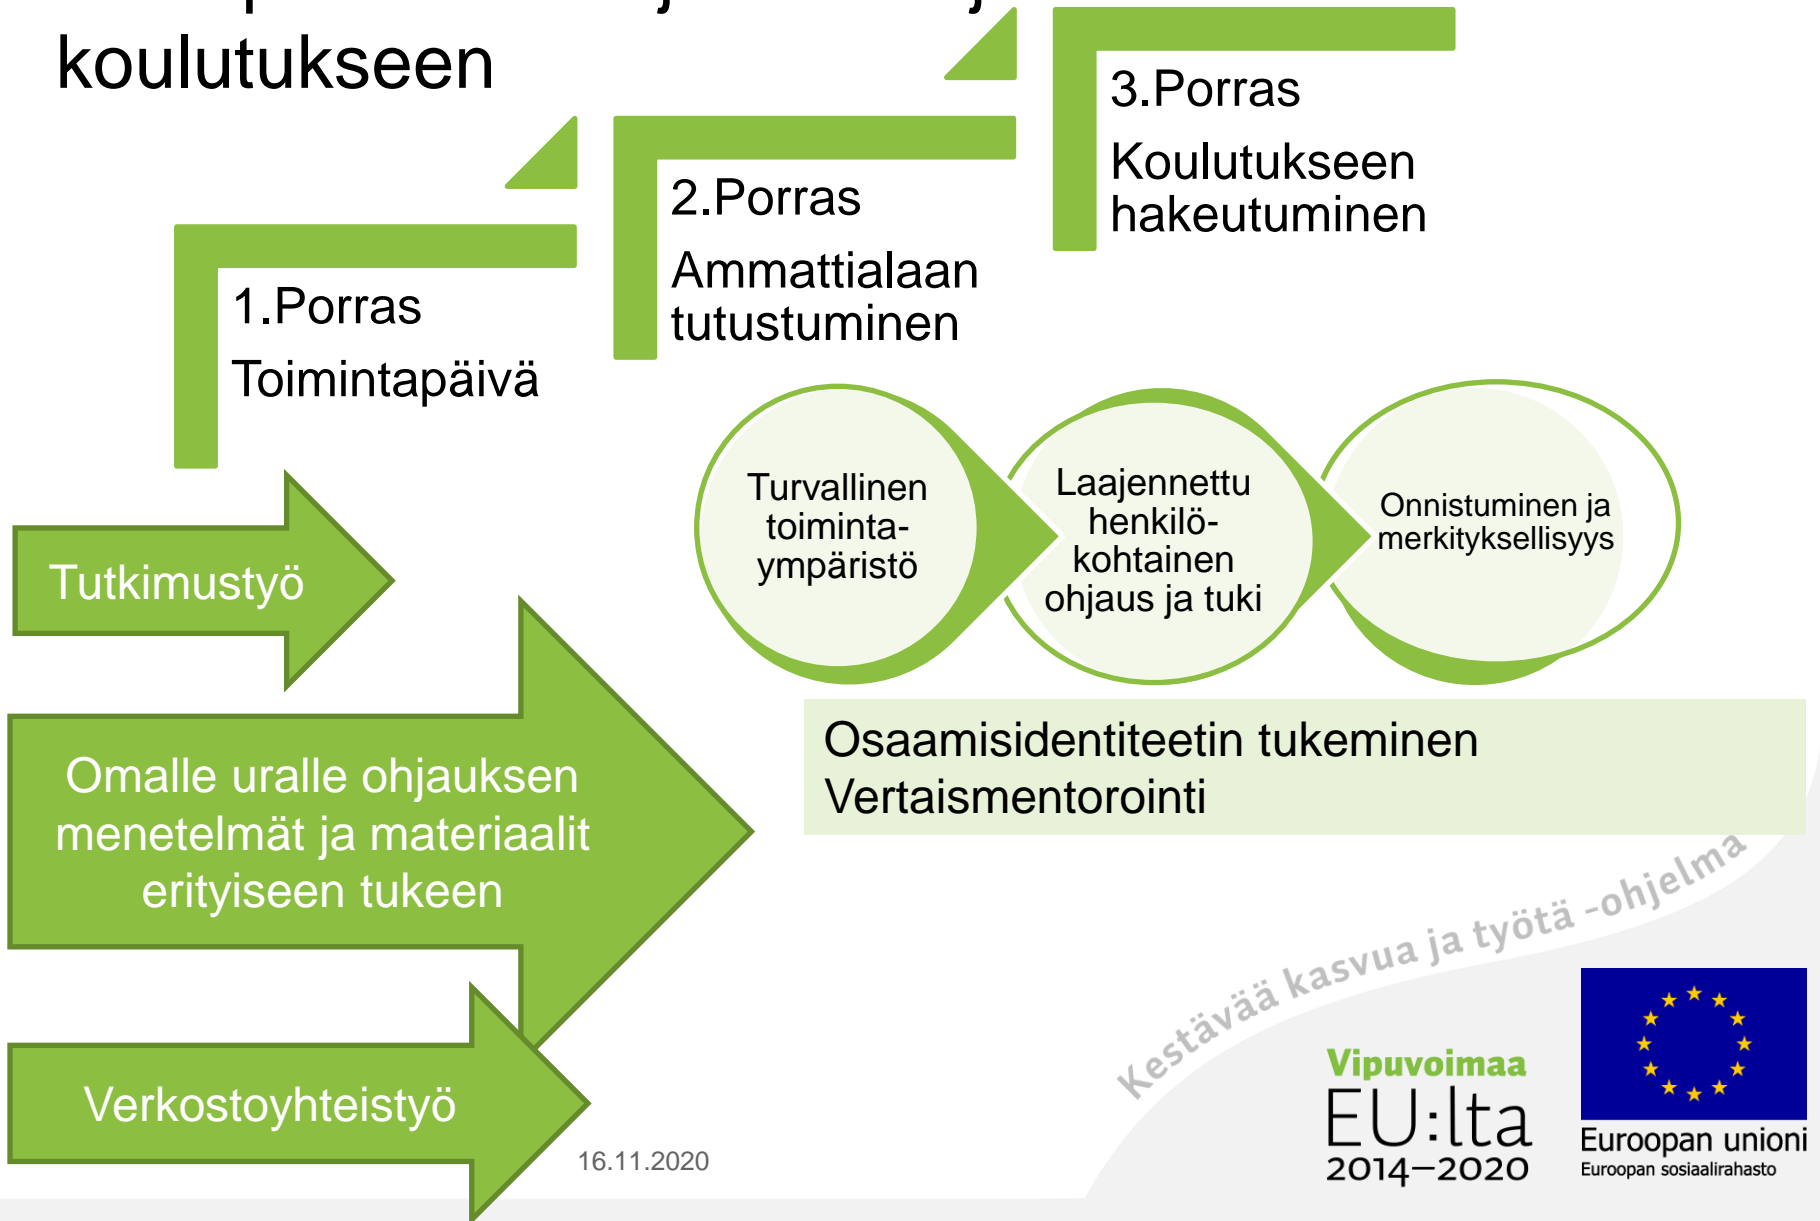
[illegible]
koulutukseen

3.Porras
Koulutukseen hakeutuminen

2.Porras
Ammattialaan tutustuminen

1.Porras
Toimintapäivä

Tutkimustyö

Turvallinen toimintaympäristö

Laajennettu henkilökohtainen ohjaus ja tuki

Onnistuminen ja merkityksellisyys

Omalle uralle ohjauksen menetelmät ja materiaalit erityiseen tukeen

Osaamisidentiteetin tukeminen
Vertaismentorointi

Kestävää kasvua ja työtä -ohjelma

Verkostoyhteistyö

16.11.2020

Vipuvoimaa
EU:lta
2014–2020

Euroopan unioni
Euroopan sosiaalirahasto